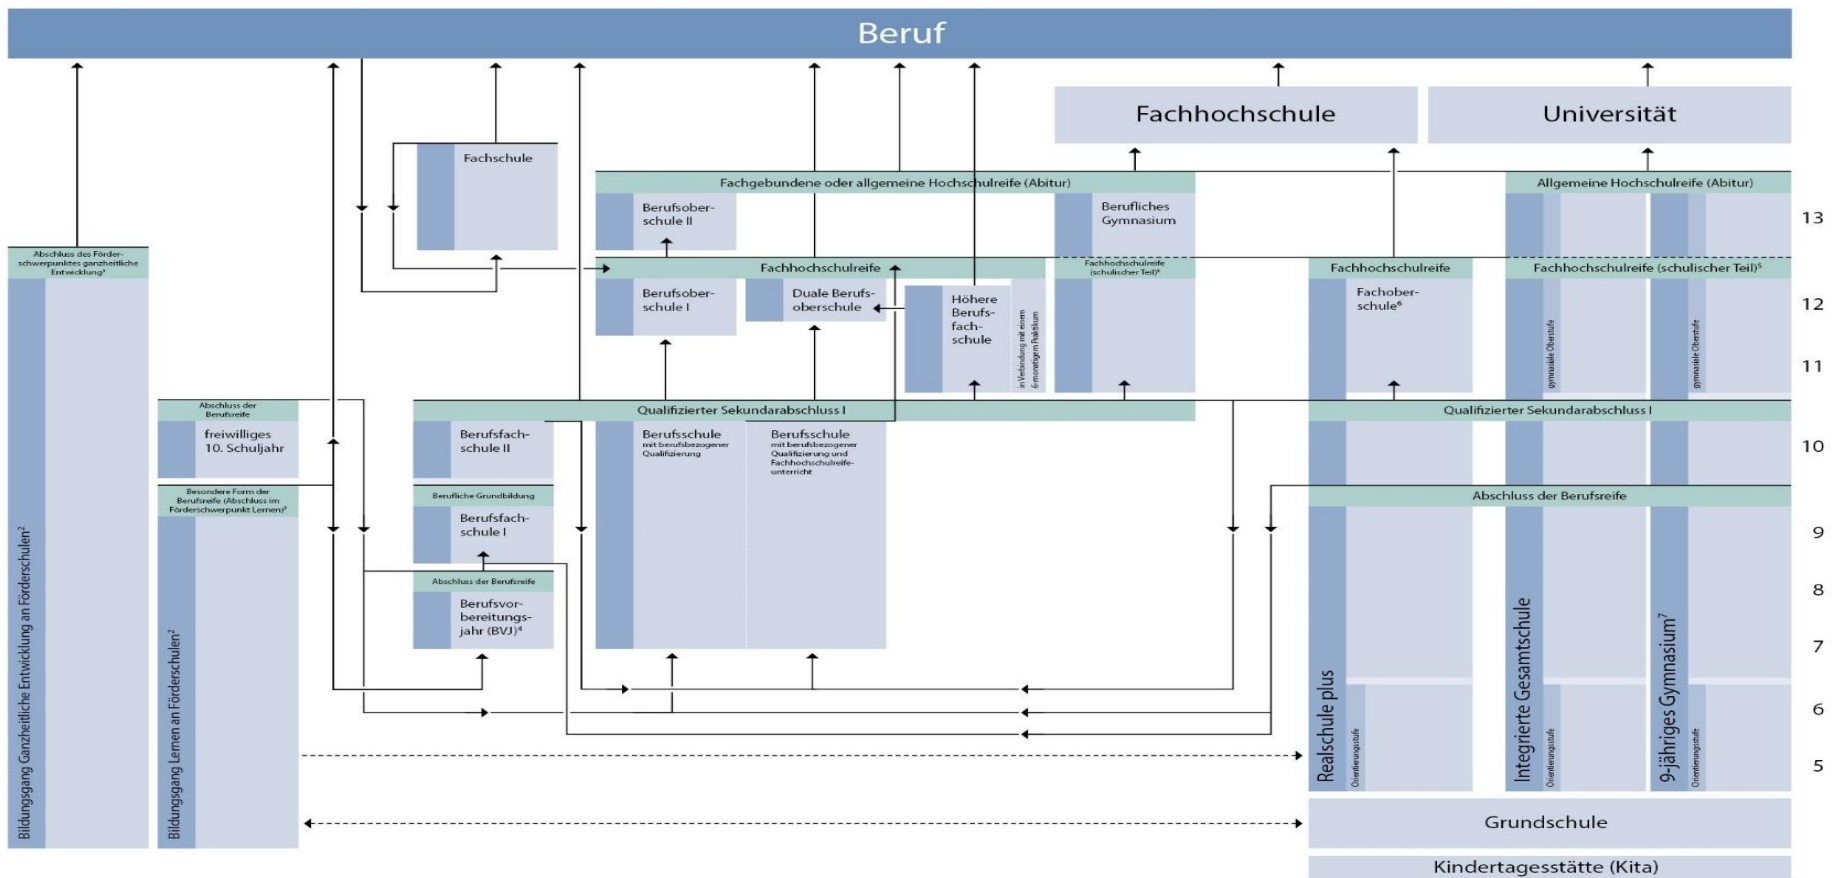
Beruf

Fachhochschule

Universität

Fachschule

Fachgebundene oder allgemeine Hochschulreife (Abitur)

Berufsoberschule II

Berufliches Gymnasium

Allgemeine Hochschulreife (Abitur)

13

Abschluss des Förderschwerpunktes ganzheitliche Entwicklung¹

Fachhochschulreife

Fachhochschulreife (schulischer Teil)⁵

Fachhochschulreife

Fachhochschulreife (schulischer Teil)⁵

Berufsoberschule I

Duale Berufsoberschule

Höhere Berufsfachschule

in Verbindung mit einem 6-monatigen Praktikum

Fachoberschule⁶

gymnasiale Oberstufe

gymnasiale Oberstufe

12

11

Abschluss der Berufsreife

freiwilliges 10. Schuljahr

Qualifizierter Sekundarabschluss I

Qualifizierter Sekundarabschluss I

Berufsfachschule II

Berufsschule mit berufsbezogener Qualifizierung

Berufsschule mit berufsbezogener Qualifizierung und Fachhochschulreifeunterricht

10

Besondere Form der Berufsreife (Abschluss im Förderschwerpunkt Lernen)³

Berufliche Grundbildung

Berufsfachschule I

Abschluss der Berufsreife

9

Abschluss der Berufsreife

Berufsvorbereitungsjahr (BVJ)⁴

8

7

6

5

Bildungsgang Ganzheitliche Entwicklung an Förderschulen²

Bildungsgang Lernen an Förderschulen²

Realschule plus

Orientierungsstufe

Integrierte Gesamtschule

Orientierungsstufe

9-jähriges Gymnasium⁷

Orientierungsstufe

Grundschule

Kindertagesstätte (Kita)